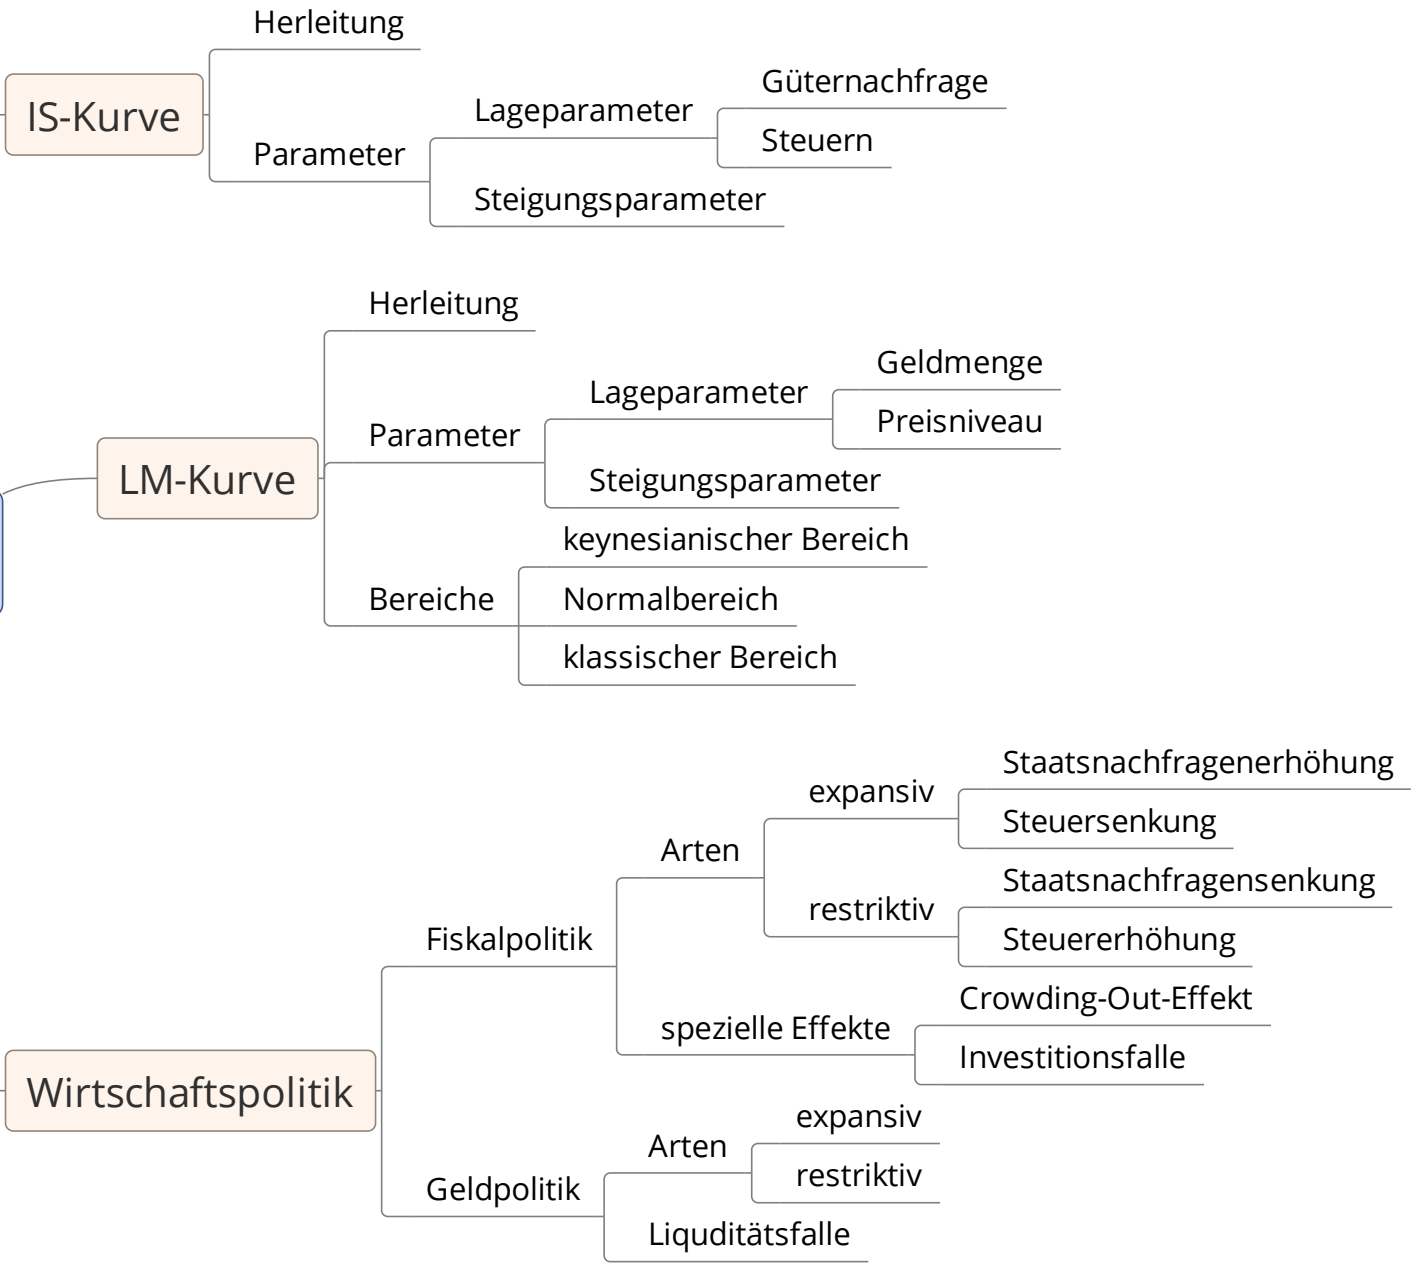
IS-Kurve
Herleitung
Parameter
Lageparameter
Güternachfrage
Steuern
Steigungsparameter

LM-Kurve
Herleitung
Parameter
Lageparameter
Geldmenge
Preisniveau
Steigungsparameter
Bereiche
keynesianischer Bereich
Normalbereich
klassischer Bereich

Wirtschaftspolitik
Fiskalpolitik
Arten
expansiv
Staatsnachfragenerhöhung
Steuersenkung
restriktiv
Staatsnachfragensenkung
Steuererhöhung
spezielle Effekte
Crowding-Out-Effekt
Investitionsfalle
Geldpolitik
Arten
expansiv
restriktiv
Liquiditätsfalle